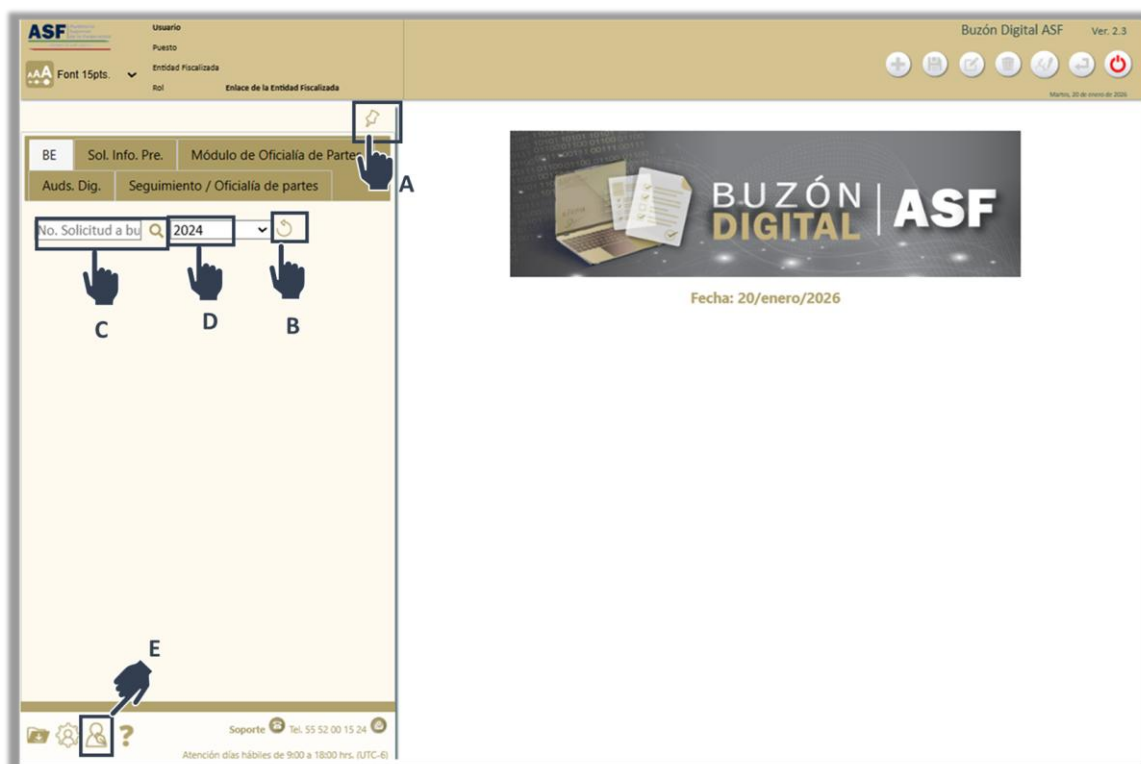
ASF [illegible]

Usuario
Puesto
Entidad Fiscalizada
Rol Enlace de la Entidad Fiscalizada

Font 15pts.

Buzón Digital ASF Ver. 2.3

Martes, 20 de enero de 2026

BE | Sol. Info. Pre. | Módulo de Oficialía de Partes
Auds. Dig. | Seguimiento / Oficialía de partes

A

No. Solicitud a bu
2024

C D B

BUZÓN DIGITAL | ASF

Fecha: 20/enero/2026

E

Soporte Tel. 55 52 00 15 24
Atención días hábiles de 9:00 a 18:00 hrs. (UTC-6)